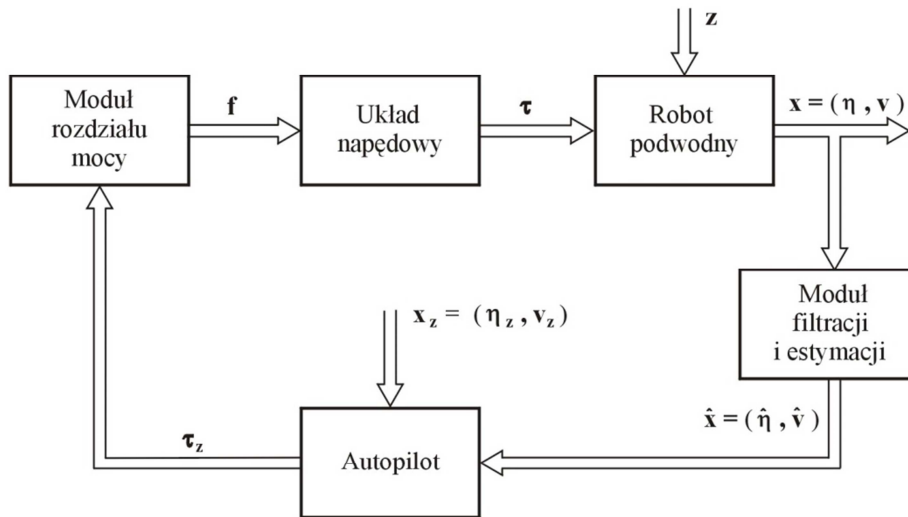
z

Moduł rozdziału mocy

f

Układ napędowy

$\tau$

Robot podwodny

$\mathbf{x} = (\eta, \mathbf{v})$

Moduł filtracji i estymacji

$\mathbf{x}_z = (\eta_z, \mathbf{v}_z)$

$\hat{\mathbf{x}} = (\hat{\eta}, \hat{\mathbf{v}})$

$\tau_z$

Autopilot